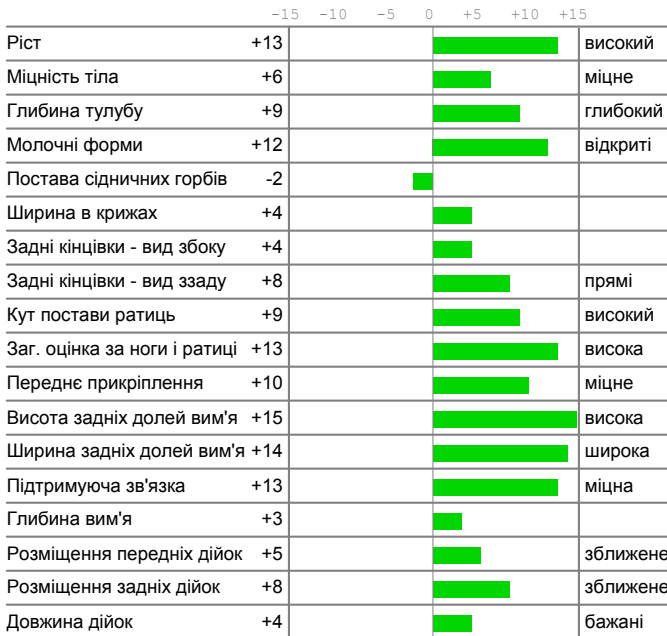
| | | −15 −10 −5 0 +5 +10 +15 | |
|---|---|---|---|
| Ріст | +13 | | високий |
| Міцність тіла | +6 | | міцне |
| Глибина тулубу | +9 | | глибокий |
| Молочні форми | +12 | | відкриті |
| Постава сідничних горбів | -2 | | |
| Ширина в крижах | +4 | | |
| Задні кінцівки - вид збоку | +4 | | |
| Задні кінцівки - вид ззаду | +8 | | прямі |
| Кут постави ратиць | +9 | | високий |
| Заг. оцінка за ноги і ратиці | +13 | | висока |
| Переднє прикріплення | +10 | | міцне |
| Висота задніх долей вим'я | +15 | | висока |
| Ширина задніх долей вим'я | +14 | | широка |
| Підтримуюча зв'язка | +13 | | міцна |
| Глибина вим'я | +3 | | |
| Розміщення передніх дійок | +5 | | зближене |
| Розміщення задніх дійок | +8 | | зближене |
| Довжина дійок | +4 | | бажані |